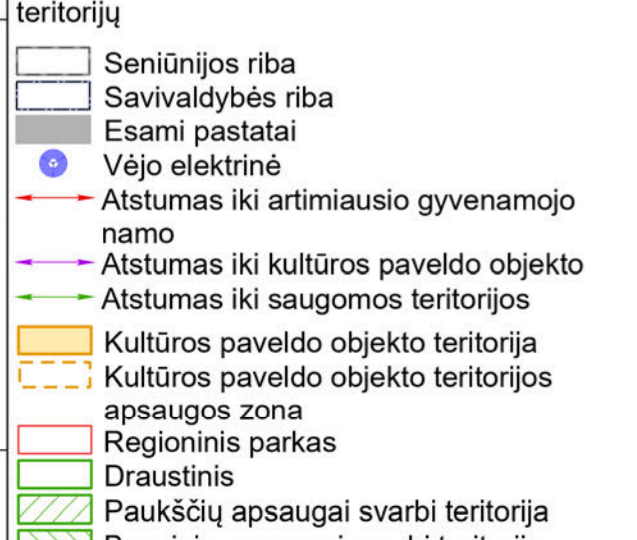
teritorijų

Seniūnijos riba
Savivaldybės riba
Esami pastatai
Vėjo elektrinė
Atstumas iki artimiausio gyvenamojo namo
Atstumas iki kultūros paveldo objekto
Atstumas iki saugomos teritorijos
Kultūros paveldo objekto teritorija
Kultūros paveldo objekto teritorijos apsaugos zona
Regioninis parkas
Draustinis
Paukščių apsaugai svarbi teritorija
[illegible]